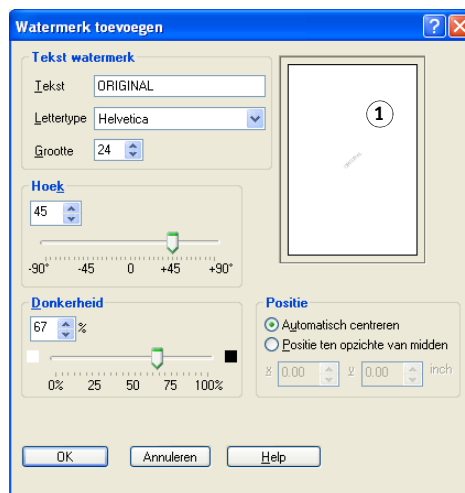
Watermerk toevoegen

Tekst watermerk

Tekst ORIGINAL

Lettertype Helvetica

Grootte 24

1

Hoek

45

-90° -45 0 +45 +90°

Donkerheid

67 %

0% 25 50 75 100%

Positie

Automatisch centreren

Positie ten opzichte van midden

X 0.00 Y 0.00 inch

OK Annuleren Help